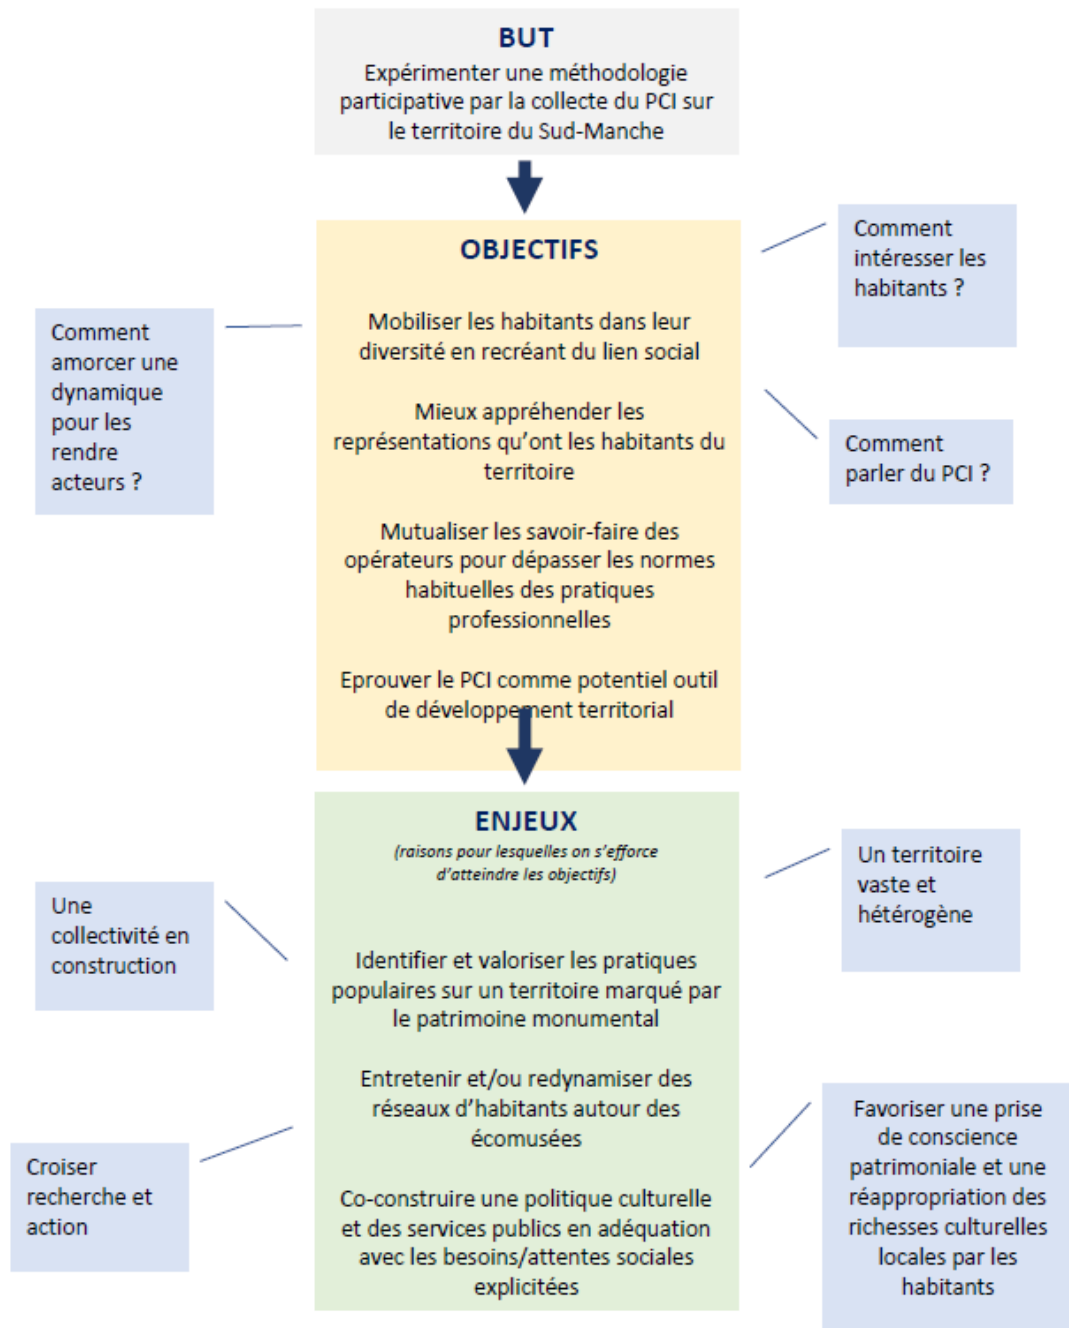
BUT
Expérimenter une méthodologie participative par la collecte du PCI sur le territoire du Sud-Manche

OBJECTIFS

Mobiliser les habitants dans leur diversité en recréant du lien social

Mieux appréhender les représentations qu'ont les habitants du territoire

Mutualiser les savoir-faire des opérateurs pour dépasser les normes habituelles des pratiques professionnelles

Eprouver le PCI comme potentiel outil de développement territorial

Comment intéresser les habitants ?

Comment amorcer une dynamique pour les rendre acteurs ?

Comment parler du PCI ?

ENJEUX
(raisons pour lesquelles on s'efforce d'atteindre les objectifs)

Identifier et valoriser les pratiques populaires sur un territoire marqué par le patrimoine monumental

Entretenir et/ou redynamiser des réseaux d'habitants autour des écomusées

Co-construire une politique culturelle et des services publics en adéquation avec les besoins/attentes sociales explicitées

Un territoire vaste et hétérogène

Une collectivité en construction

Croiser recherche et action

Favoriser une prise de conscience patrimoniale et une réappropriation des richesses culturelles locales par les habitants